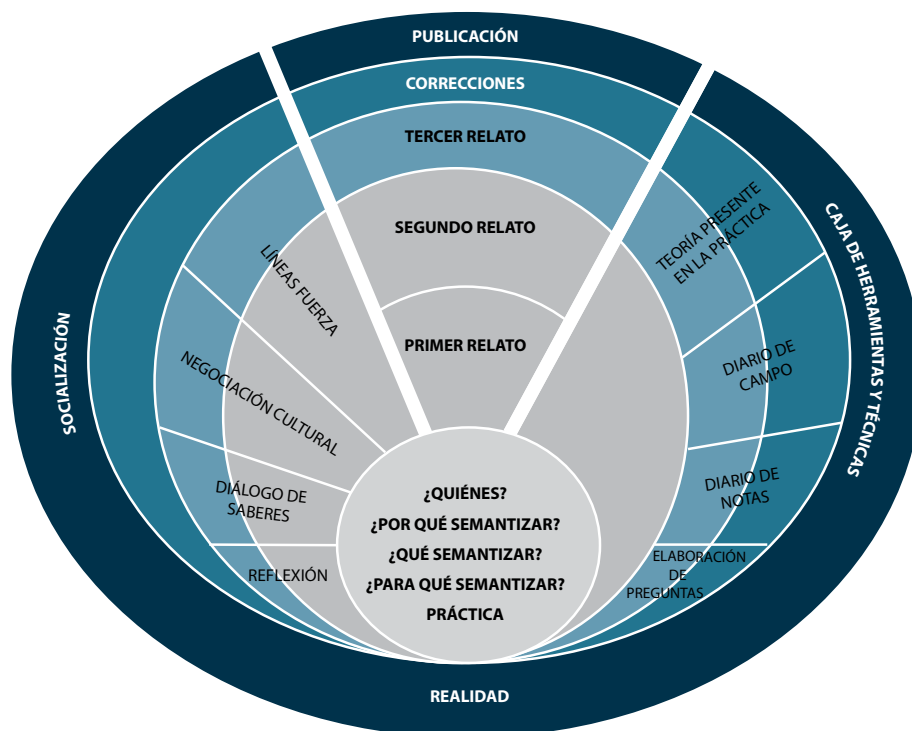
PUBLICACIÓN

CORRECCIONES

TERCER RELATO

SEGUNDO RELATO

PRIMER RELATO

SOCIALIZACIÓN

LÍNEAS FUERZA

NEGOCIACIÓN CULTURAL

DIÁLOGO DE SABERES

REFLEXIÓN

CAJA DE HERRAMIENTAS Y TÉCNICAS

TEORÍA PRESENTE EN LA PRÁCTICA

DIARIO DE CAMPO

DIARIO DE NOTAS

ELABORACIÓN DE PREGUNTAS

¿QUIÉNES?
¿POR QUÉ SEMANTIZAR?
¿QUÉ SEMANTIZAR?
¿PARA QUÉ SEMANTIZAR?
PRÁCTICA

REALIDAD